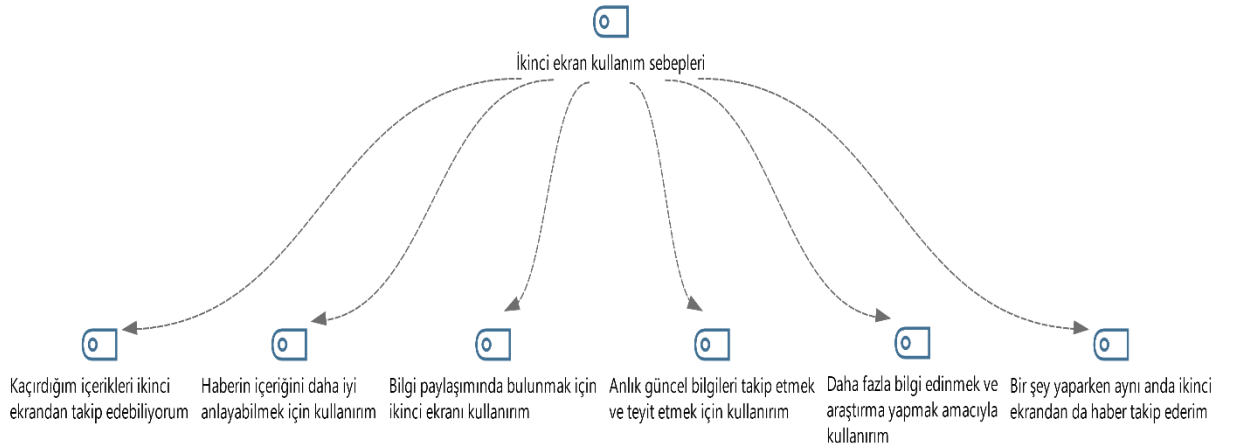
İkinci ekran kullanım sebepleri

Kaçırdığım içerikleri ikinci ekrandan takip edebiliyorum

Haberin içeriğini daha iyi anlayabilmek için kullanırım

Bilgi paylaşımında bulunmak için ikinci ekranı kullanırım

Anlık güncel bilgileri takip etmek ve teyit etmek için kullanırım

Daha fazla bilgi edinmek ve araştırma yapmak amacıyla kullanırım

Bir şey yaparken aynı anda ikinci ekrandan da haber takip ederim